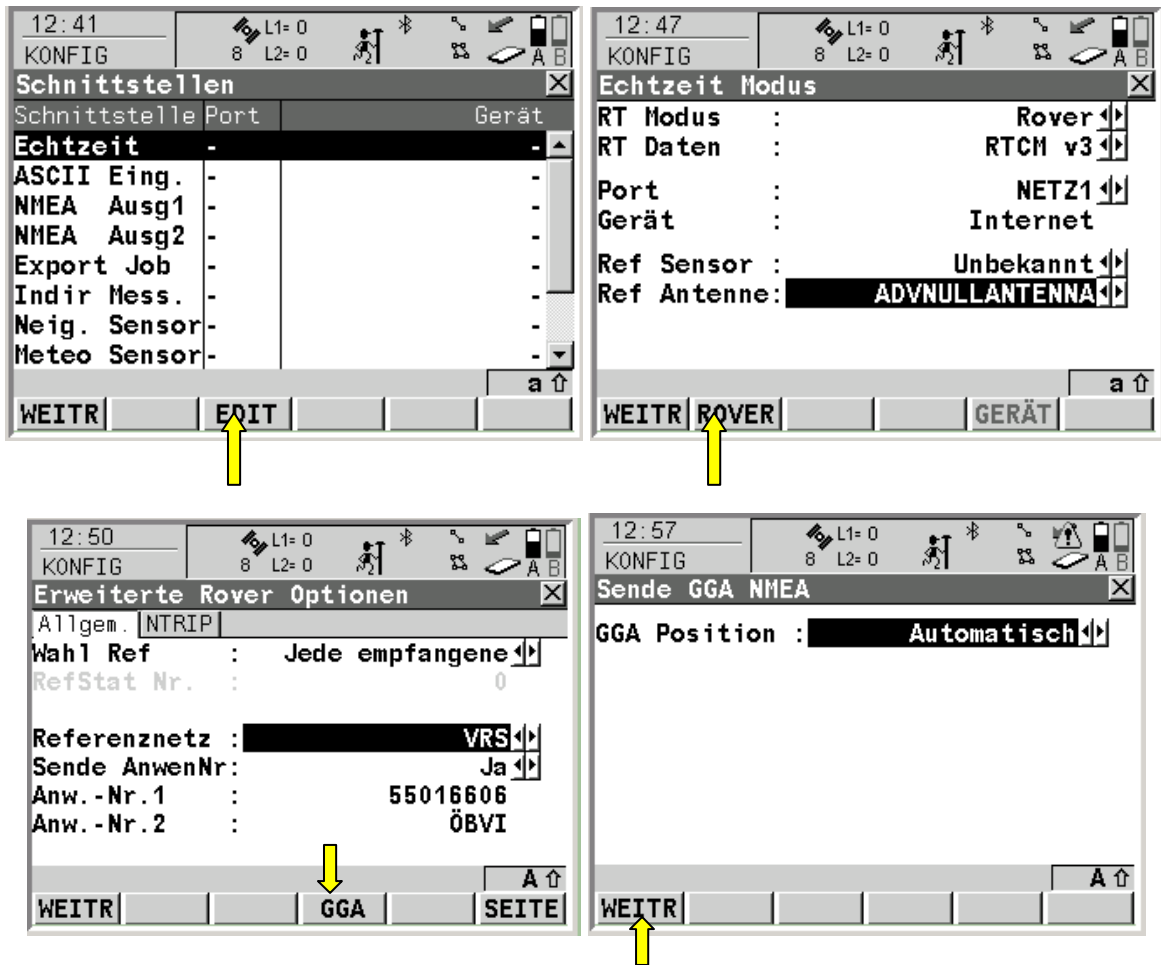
12:41
KONFIG
L1= 0
8 L2= 0
A B

Schnittstellen

| Schnittstelle | Port | Gerät |
|---|---|---|
| Echtzeit | - | - |
| ASCII Eing. | - | - |
| NMEA Ausg1 | - | - |
| NMEA Ausg2 | - | - |
| Export Job | - | - |
| Indir Mess. | - | - |
| Neig. Sensor | - | - |
| Meteo Sensor | - | - |

a ⇧
WEITR EDIT

12:47
KONFIG
L1= 0
8 L2= 0
A B

Echtzeit Modus
RT Modus : Rover
RT Daten : RTCM v3
Port : NETZ1
Gerät : Internet
Ref Sensor : Unbekannt
Ref Antenne: ADVNULLANTENNA

a ⇧
WEITR ROVER GERÄT

12:50
KONFIG
L1= 0
8 L2= 0
A B

Erweiterte Rover Optionen
Allgem. NTRIP
Wahl Ref : Jede empfangene
RefStat Nr. : 0
Referenznetz : VRS
Sende AnwenNr: Ja
Anw.-Nr.1 : 55016606
Anw.-Nr.2 : ÖBVI

A ⇧
WEITR GGA SEITE

12:57
KONFIG
L1= 0
8 L2= 0
A B

Sende GGA NMEA
GGA Position : Automatisch

A ⇧
WEITR